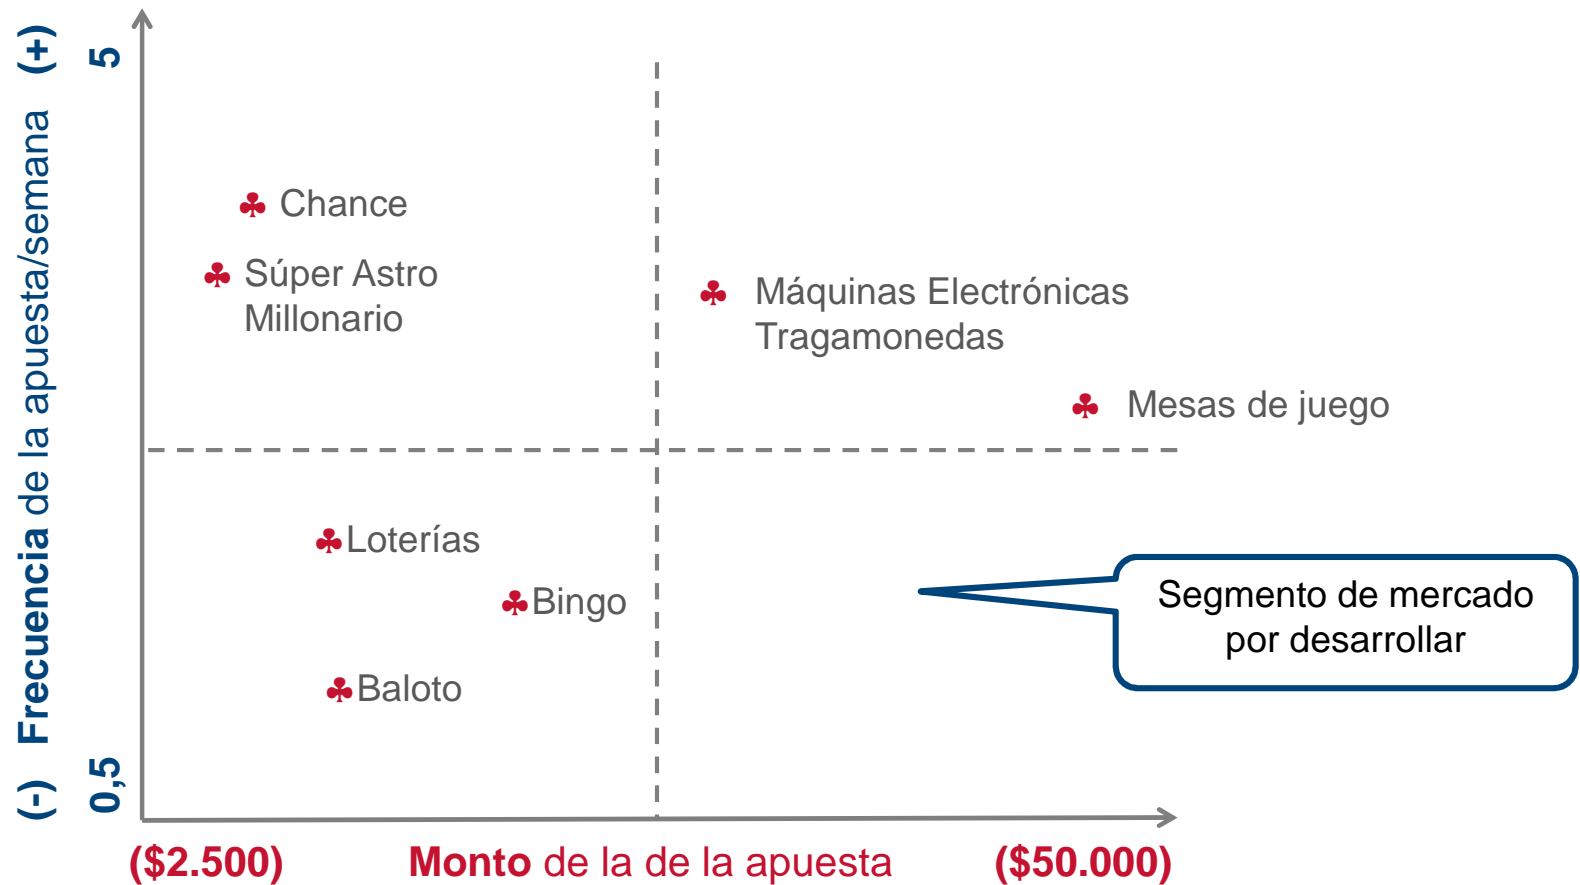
(-) Frecuencia de la apuesta/semana (+)

5

0,5

♣ Chance

♣ Súper Astro Millonario

♣ Máquinas Electrónicas Tragamonedas

♣ Mesas de juego

♣ Loterías

♣ Bingo

♣ Baloto

Segmento de mercado por desarrollar

($2.500) Monto de la de la apuesta ($50.000)